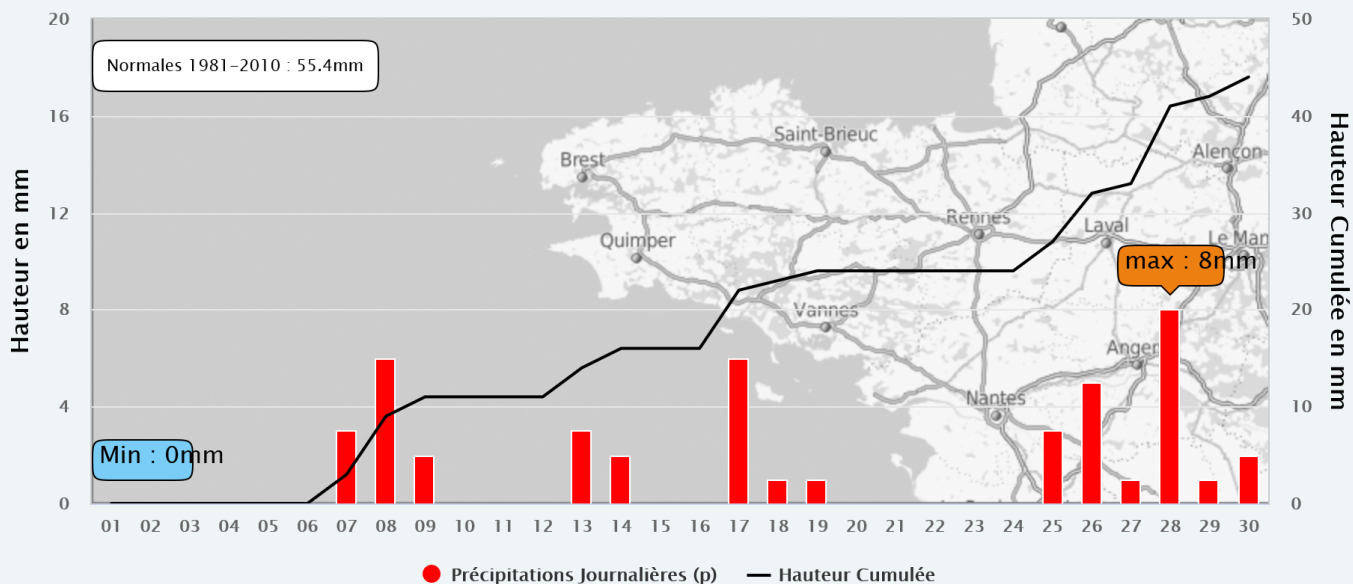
Normales 1981-2010 : 55.4mm

Hauteur en mm

Hauteur Cumulée en mm

20
16
12
8
4
0

50
40
30
20
10
0

Brest
Saint-Brieuc
Quimper
Rennes
Laval
Alençon
Le Man
Vannes
Nantes
Anger

max : 8mm

Min : 0mm

01 02 03 04 05 06 07 08 09 10 11 12 13 14 15 16 17 18 19 20 21 22 23 24 25 26 27 28 29 30

Précipitations Journalières (p)   Hauteur Cumulée